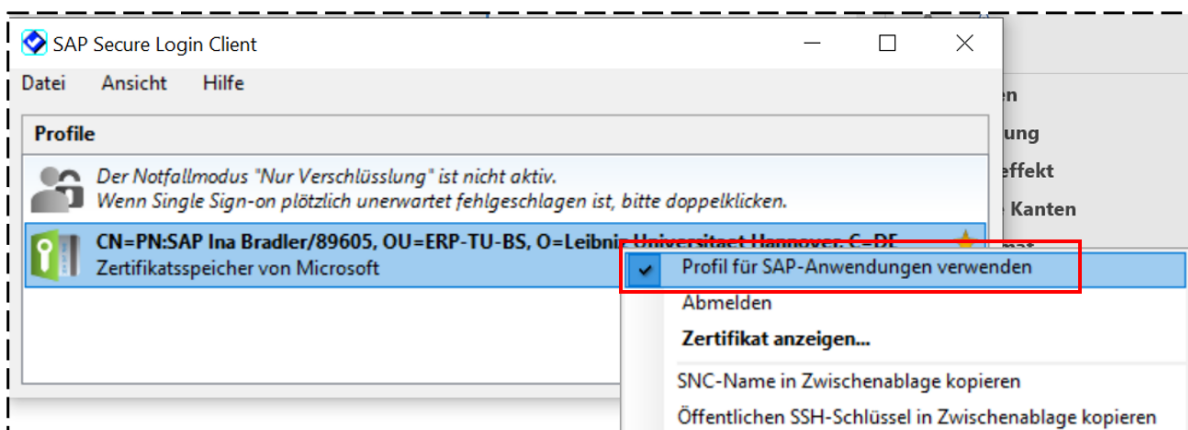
SAP Secure Login Client

Datei Ansicht Hilfe

Profile

Der Notfallmodus "Nur Verschlüsslung" ist nicht aktiv.
Wenn Single Sign-on plötzlich unerwartet fehlgeschlagen ist, bitte doppelklicken.

CN=PN:SAP Ina Bradler/89605, OU=ERP-TU-BS, O=Leibniz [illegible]
Zertifikatsspeicher von Microsoft

Profil für SAP-Anwendungen verwenden
Abmelden
Zertifikat anzeigen...
SNC-Name in Zwischenablage kopieren
Öffentlichen SSH-Schlüssel in Zwischenablage kopieren

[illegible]n
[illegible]ung
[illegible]effekt
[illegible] Kanten